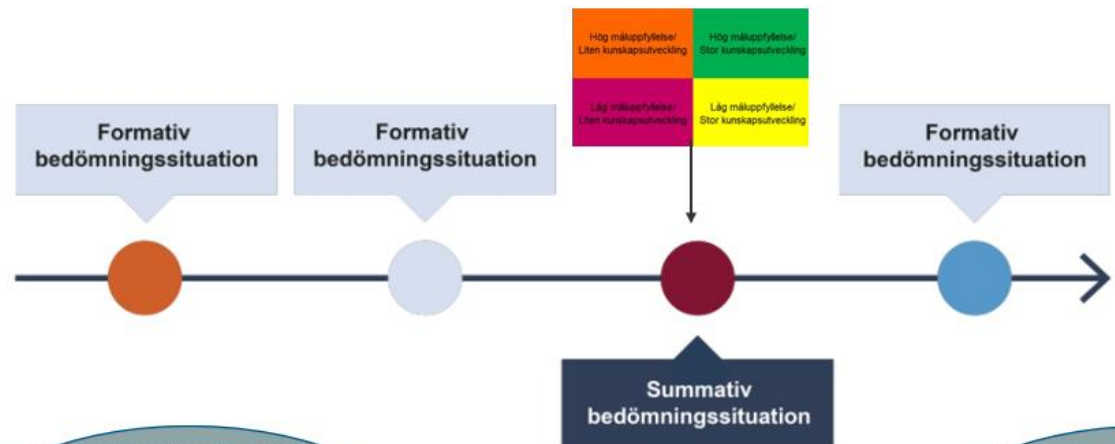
Hög måluppfyllelse/ Liten kunskapsutveckling

Hög måluppfyllelse/ Stor kunskapsutveckling

Låg måluppfyllelse/ Liten kunskapsutveckling

Låg måluppfyllelse/ Stor kunskapsutveckling

Formativ bedömningssituation

Formativ bedömningssituation

Formativ bedömningssituation

Summativ bedömningssituation